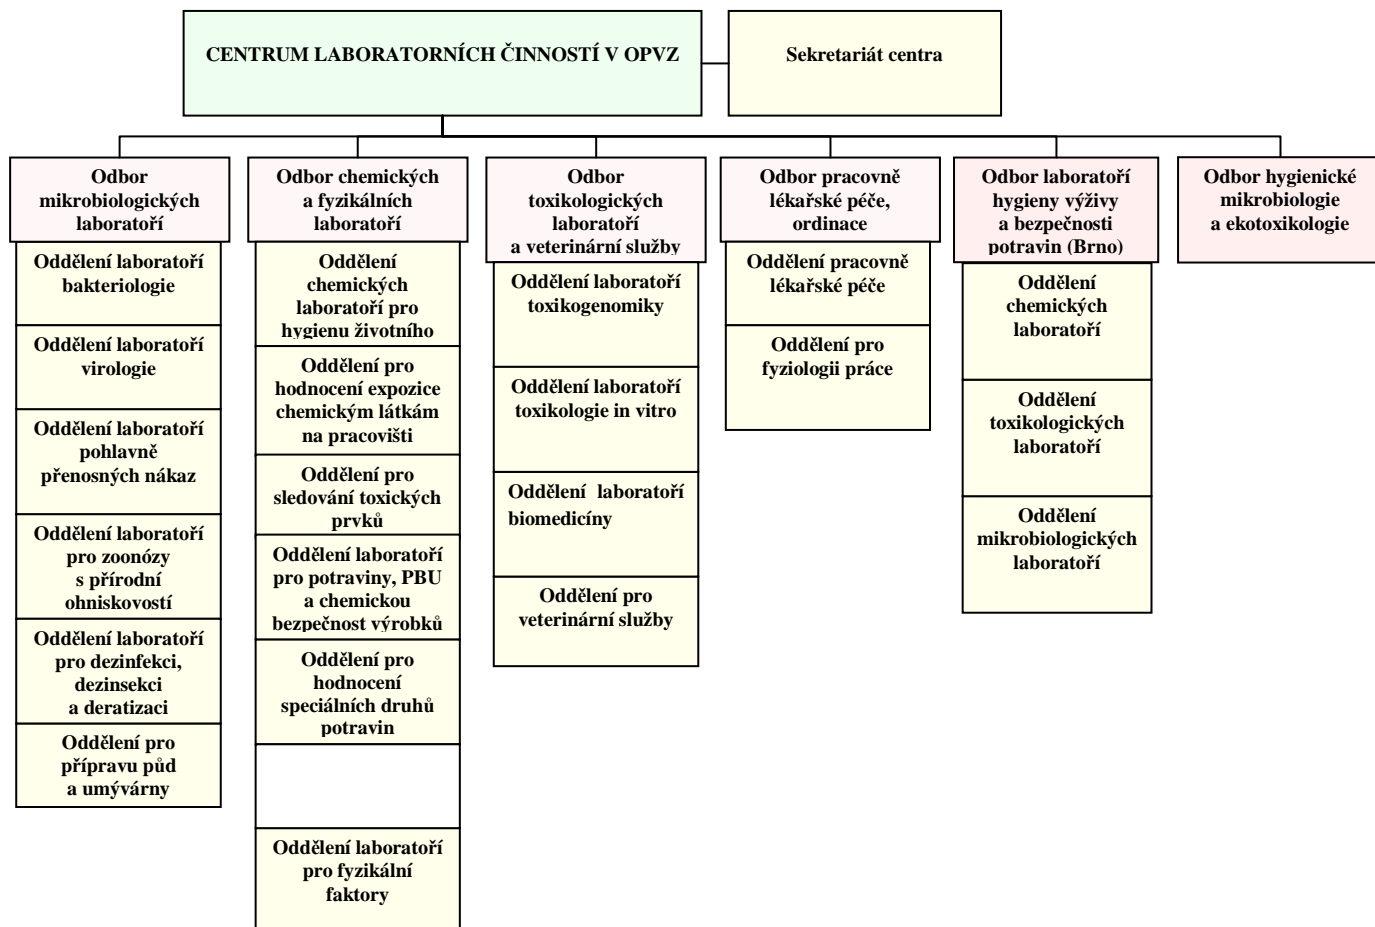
CENTRUM LABORATORNÍCH ČINNOSTÍ V OPVZ

Sekretariát centra

Odbor mikrobiologických laboratoří

Oddělení laboratoří bakteriologie

Oddělení laboratoří virologie

Oddělení laboratoří pohlavně přenosných nákaz

Oddělení laboratoří pro zoonózy s přírodní ohniskovostí

Oddělení laboratoří pro dezinfekci, dezinsekci a deratizaci

Oddělení pro přípravu půd a umývárny

Odbor chemických a fyzikálních laboratoří

Oddělení chemických laboratoří pro hygienu životního

Oddělení pro hodnocení expozice chemickým látkám na pracovišti

Oddělení pro sledování toxických prvků

Oddělení laboratoří pro potraviny, PBU a chemickou bezpečnost výrobků

Oddělení pro hodnocení speciálních druhů potravin

Oddělení laboratoří pro fyzikální faktory

Odbor toxikologických laboratoří a veterinární služby

Oddělení laboratoří toxikogenomiky

Oddělení laboratoří toxikologie in vitro

Oddělení laboratoří biomedicíny

Oddělení pro veterinární služby

Odbor pracovně lékařské péče, ordinace

Oddělení pracovně lékařské péče

Oddělení pro fyziologii práce

Odbor laboratoří hygieny výživy a bezpečnosti potravin (Brno)

Oddělení chemických laboratoří

Oddělení toxikologických laboratoří

Oddělení mikrobiologických laboratoří

Odbor hygienické mikrobiologie a ekotoxikologie